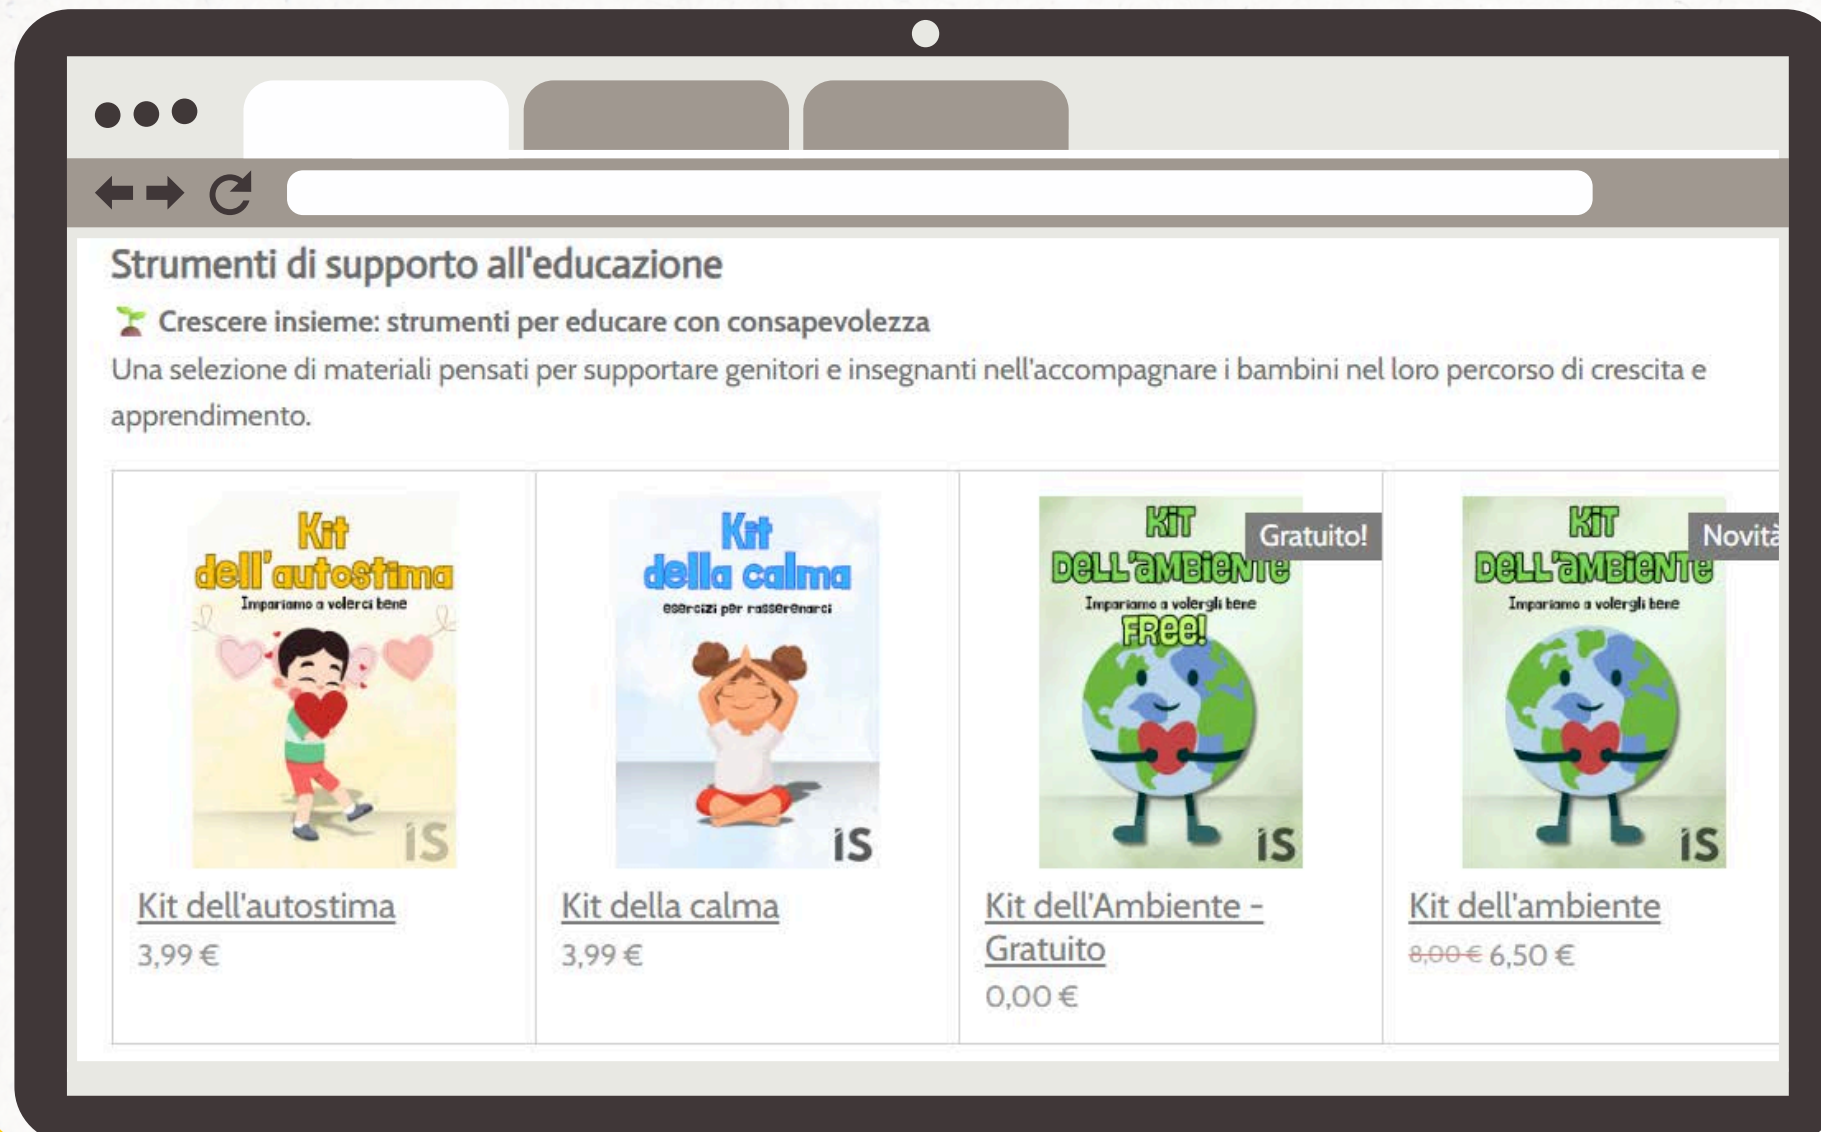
Strumenti di supporto all'educazione

Crescere insieme: strumenti per educare con consapevolezza

Una selezione di materiali pensati per supportare genitori e insegnanti nell'accompagnare i bambini nel loro percorso di crescita e apprendimento.

Kit dell'autostima
Impariamo a volerci bene
IS

Kit dell'autostima
3,99 €

Kit della calma
esercizi per rasserenarci
IS

Kit della calma
3,99 €

KIT DELL'AMBIENTE
Gratuito!
Impariamo a volergli bene
FREE!
IS

Kit dell'Ambiente - Gratuito
0,00 €

KIT DELL'AMBIENTE
Novità
Impariamo a volergli bene
IS

Kit dell'ambiente
8,00 € 6,50 €